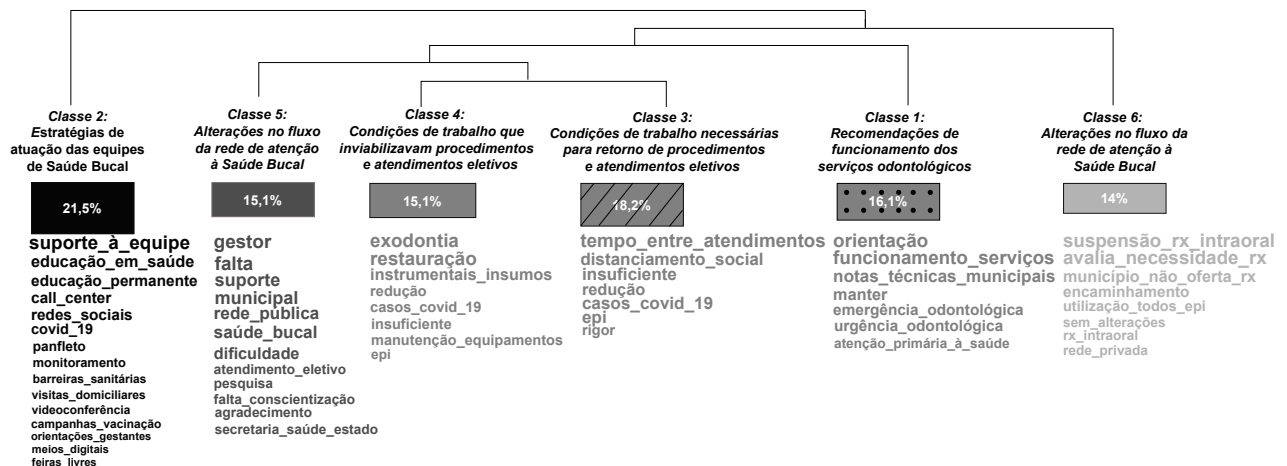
Classe 2:
Estratégias de atuação das equipes de Saúde Bucal

21,5%

suporte_à_equipe
educação_em_saúde
educação_permanente
call_center
redes_sociais
covid_19
panfleto
monitoramento
barreiras_sanitárias
visitas_domiciliares
videoconferência
campanhas_vacinação
orientações_gestantes
meios_digitais
feiras_livres

Classe 5:
Alterações no fluxo da rede de atenção à Saúde Bucal

15,1%

gestor
falta
suporte
municipal
rede_pública
saúde_bucal
dificuldade
atendimento_eletivo
pesquisa
falta_conscientização
agradecimento
secretaria_saúde_estado

Classe 4:
Condições de trabalho que inviabilizavam procedimentos e atendimentos eletivos

15,1%

exodontia
restauração
instrumentais_insumos
redução
casos_covid_19
insuficiente
manutenção_equipamentos
epi

Classe 3:
Condições de trabalho necessárias para retorno de procedimentos e atendimentos eletivos

18,2%

tempo_entre_atendimentos
distanciamento_social
insuficiente
redução
casos_covid_19
epi
rigor

Classe 1:
Recomendações de funcionamento dos serviços odontológicos

16,1%

orientação
funcionamento_serviços
notas_técnicas_municipais
manter
emergência_odontológica
urgência_odontológica
atenção_primária_à_saúde

Classe 6:
Alterações no fluxo da rede de atenção à Saúde Bucal

14%

suspensão_rx_intraoral
avalia_necessidade_rx
município_não_oferta_rx
encaminhamento
utilização_todos_epi
sem_alterações
rx_intraoral
rede_privada